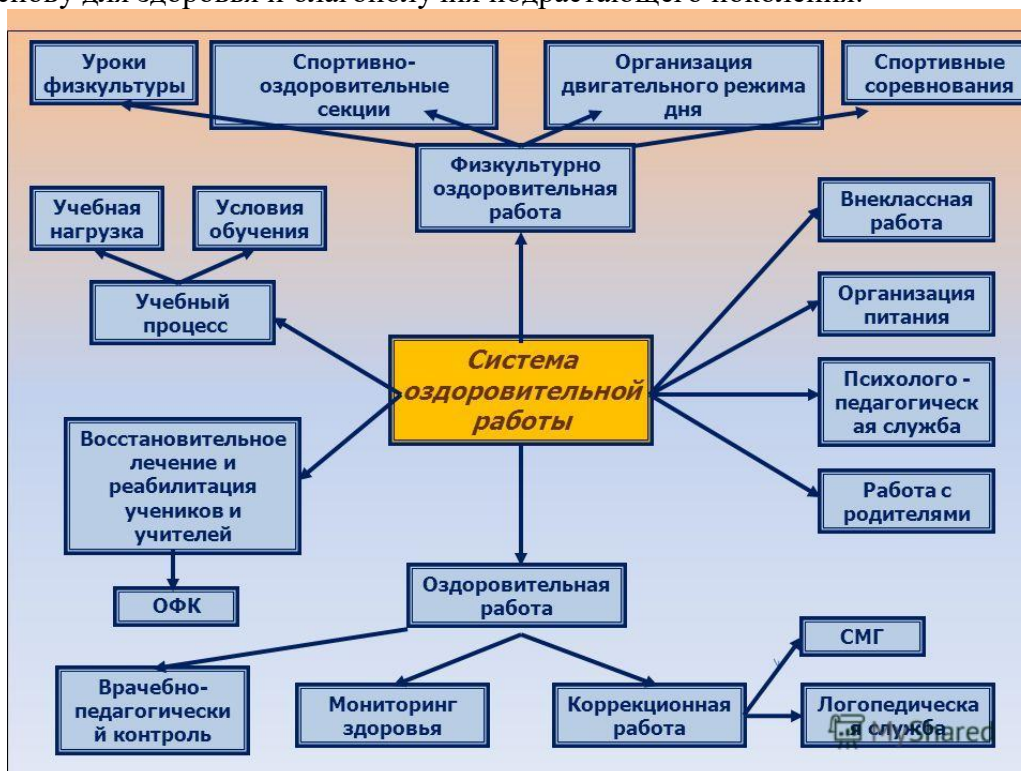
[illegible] для здоровья и благополучия подрастающего поколения.

Уроки физкультуры

Спортивно-оздоровительные секции

Организация двигательного режима дня

Спортивные соревнования

Физкультурно оздоровительная работа

Учебная нагрузка

Условия обучения

Учебный процесс

Внеклассная работа

Организация питания

Система оздоровительной работы

Психолого - педагогическая служба

Восстановительное лечение и реабилитация учеников и учителей

Работа с родителями

ОФК

Оздоровительная работа

СМГ

Врачебно-педагогический контроль

Мониторинг здоровья

Коррекционная работа

Логопедическая служба

MyShared